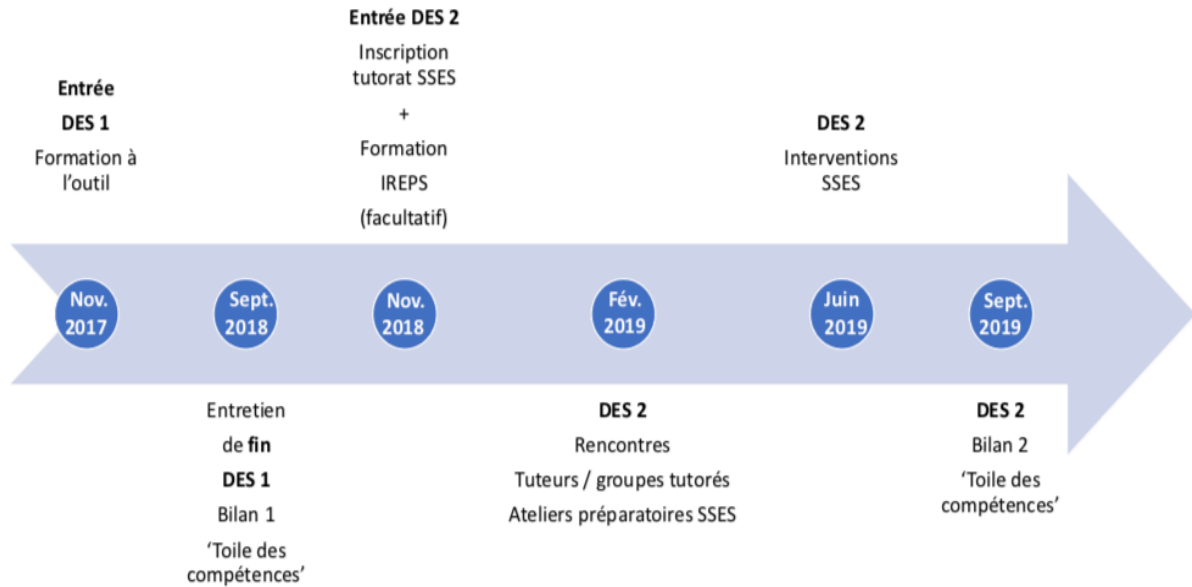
Entrée DES 1
Formation à l'outil

Entrée DES 2
Inscription tutorat SSES
+
Formation IREPS (facultatif)

DES 2
Interventions SSES

Nov. 2017

Sept. 2018

Nov. 2018

Fév. 2019

Juin 2019

Sept. 2019

Entretien de fin DES 1
Bilan 1
'Toile des compétences'

DES 2
Rencontres
Tuteurs / groupes tutorés
Ateliers préparatoires SSES

DES 2
Bilan 2
'Toile des compétences'